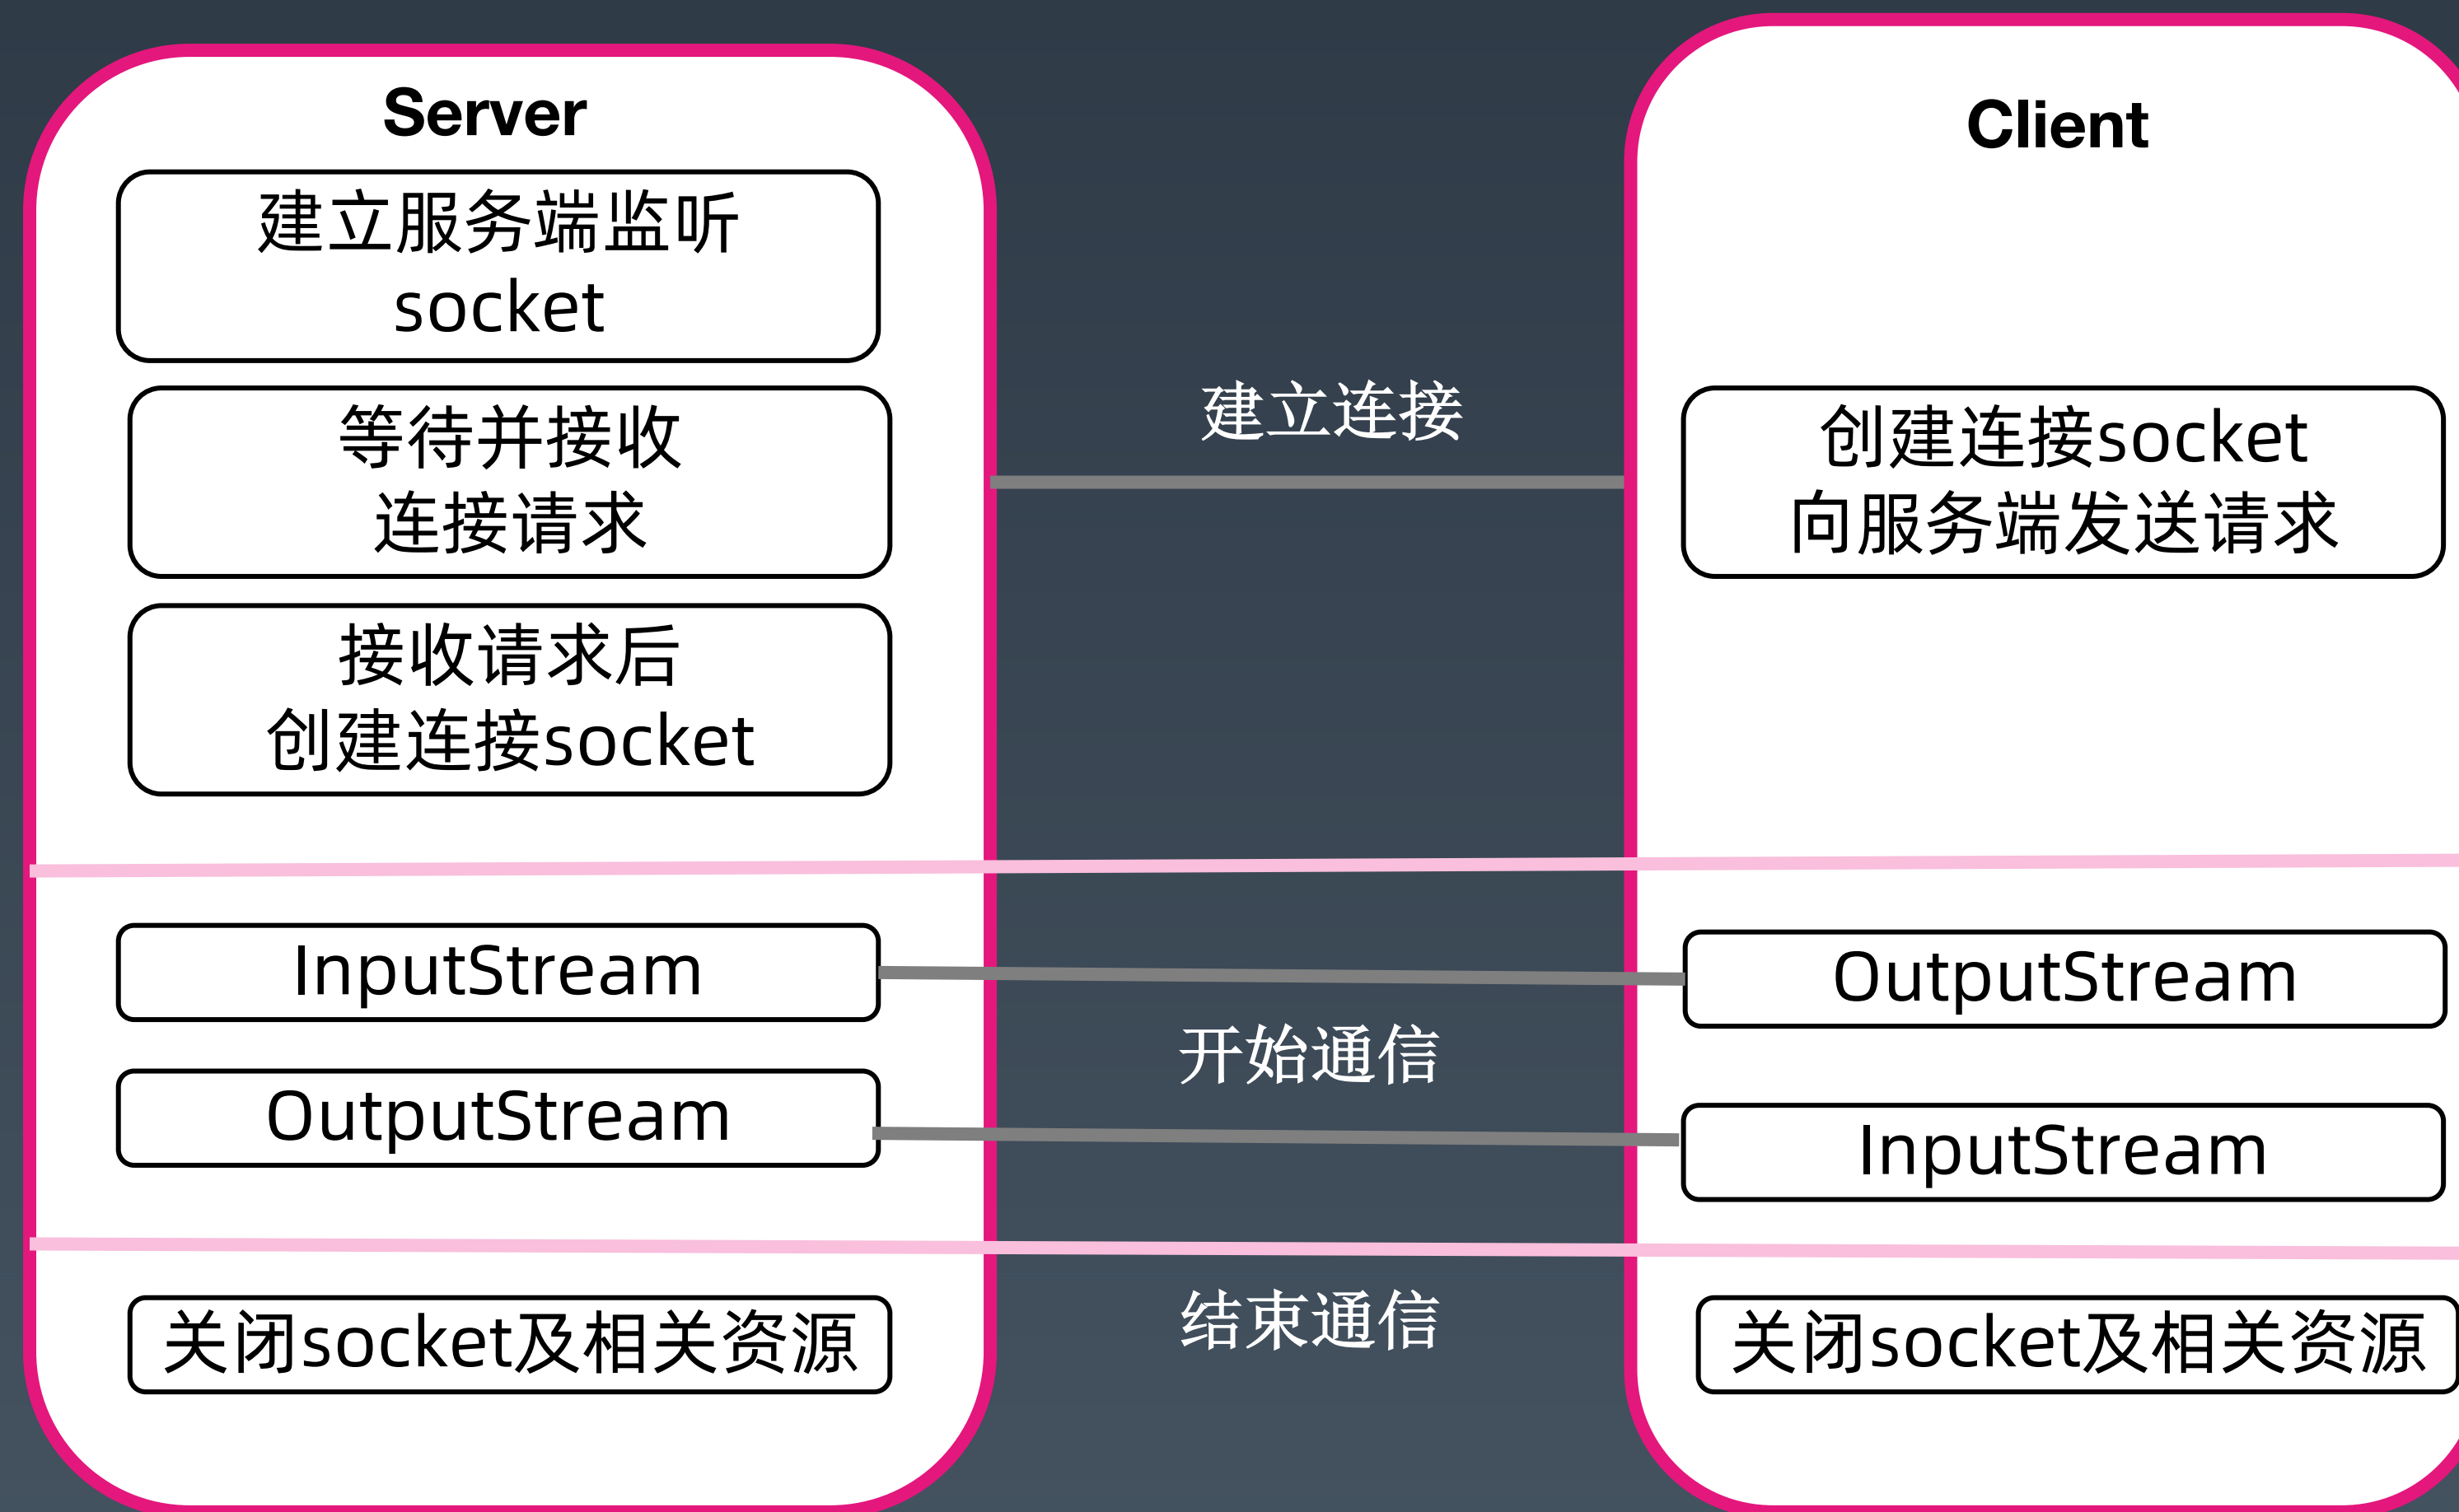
Server

建立服务端监听 socket

等待并接收 连接请求

接收请求后 创建连接socket

InputStream

OutputStream

关闭socket及相关资源

建立连接

开始通信

结束通信

Client

创建连接socket 向服务端发送请求

OutputStream

InputStream

关闭socket及相关资源